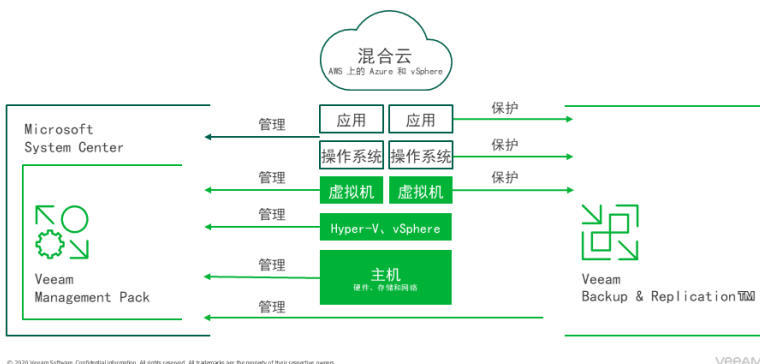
混合云
AWS 上的 Azure 和 vSphere

Microsoft
System Center

管理
管理
管理
管理
管理

应用
应用
操作系统
操作系统
虚拟机
虚拟机
Hyper-V、vSphere
主机
硬件、存储和网络

保护
保护
保护

Veeam
Management Pack

Veeam
Backup & Replication™

© 2020 Veeam Software. Confidential information. All rights reserved. All trademarks are the property of their respective owners.

VEEAM